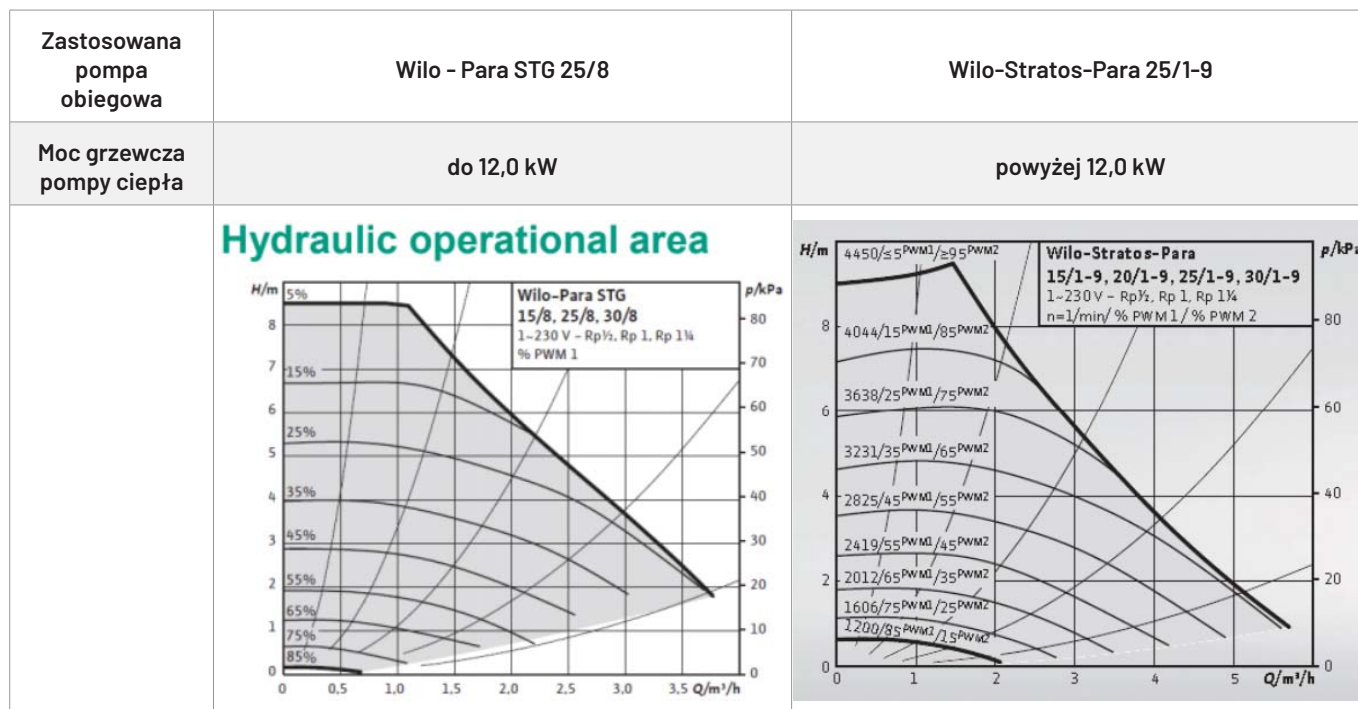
| Zastosowana pompa obiegowa | Wilo - Para STG 25/8 | Wilo-Stratos-Para 25/1-9 |
|---|---|---|
| Moc grzewcza pompy ciepła | do 12,0 kW | powyżej 12,0 kW |
| | Hydraulic operational area | |

Hydraulic operational area

H/m
5%
Wilo-Para STG
15/8, 25/8, 30/8
1~230 V - Rp½, Rp 1, Rp 1¼
% PWM 1
p/kPa
8
80
7
15%
70
6
60
25%
5
50
4
35%
40
3
45%
30
2
55%
20
65%
1
75%
10
85%
0
0
0
0,5
1,0
1,5
2,0
2,5
3,0
3,5
Q/m³/h

H/m
4450/≤5$^{PWM1}$/≥95$^{PWM2}$
Wilo-Stratos-Para
15/1-9, 20/1-9, 25/1-9, 30/1-9
1~230 V - Rp½, Rp 1, Rp 1¼
n=1/min/ % PWM 1 / % PWM 2
p/kPa
8
4044/15$^{PWM1}$/85$^{PWM2}$
80
3638/25$^{PWM1}$/75$^{PWM2}$
6
60
3231/35$^{PWM1}$/65$^{PWM2}$
4
2825/45$^{PWM1}$/55$^{PWM2}$
40
2419/55$^{PWM1}$/45$^{PWM2}$
2
2012/65$^{PWM1}$/35$^{PWM2}$
20
1606/75$^{PWM1}$/25$^{PWM2}$
1200/85$^{PWM1}$/15$^{PWM2}$
0
0
0
1
2
3
4
5
Q/m³/h